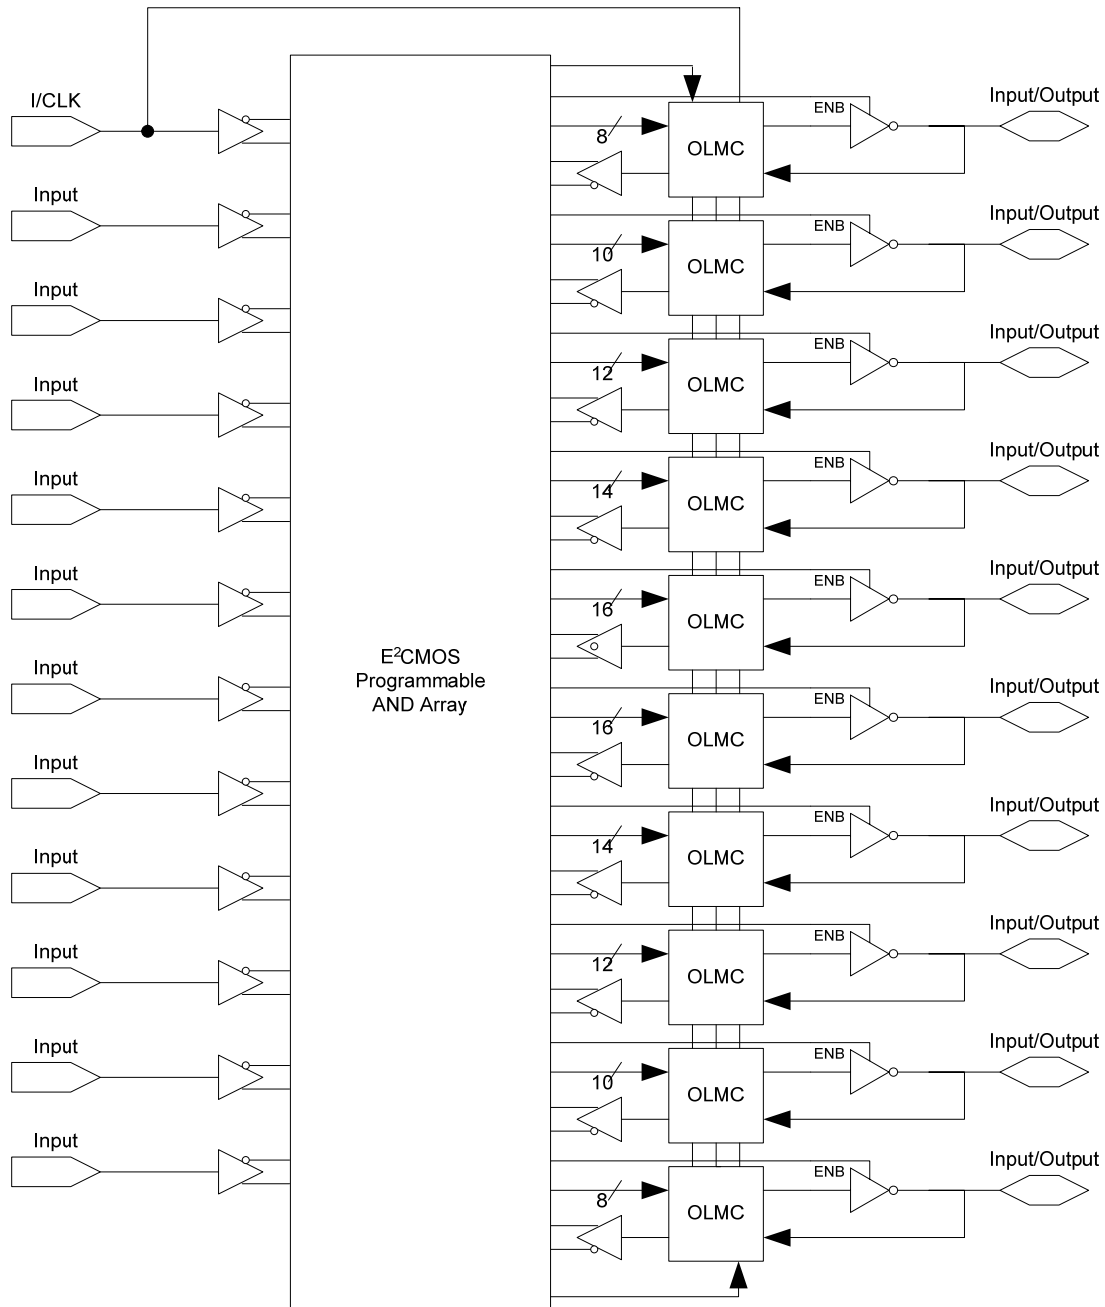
I/CLK

Input

Input

Input

Input

Input

Input

Input

Input

Input

Input

Input

E$^2$CMOS Programmable AND Array

8
OLMC
ENB
Input/Output

10
OLMC
ENB
Input/Output

12
OLMC
ENB
Input/Output

14
OLMC
ENB
Input/Output

16
OLMC
ENB
Input/Output

16
OLMC
ENB
Input/Output

14
OLMC
ENB
Input/Output

12
OLMC
ENB
Input/Output

10
OLMC
ENB
Input/Output

8
OLMC
ENB
Input/Output